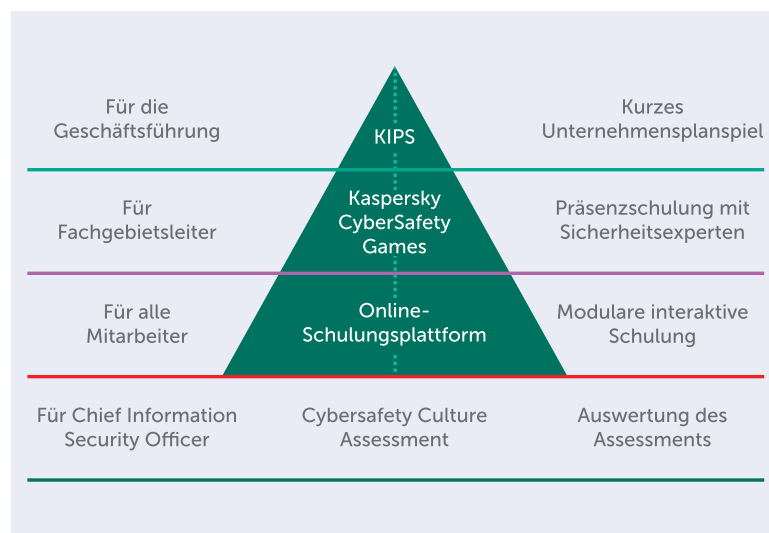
Für die Geschäftsführung

KIPS

Kurzes Unternehmensplanspiel

Für Fachgebietsleiter

Kaspersky CyberSafety Games

Präsenzschulung mit Sicherheitsexperten

Für alle Mitarbeiter

Online-Schulungsplattform

Modulare interaktive Schulung

Für Chief Information Security Officer

Cybersafety Culture Assessment

Auswertung des Assessments